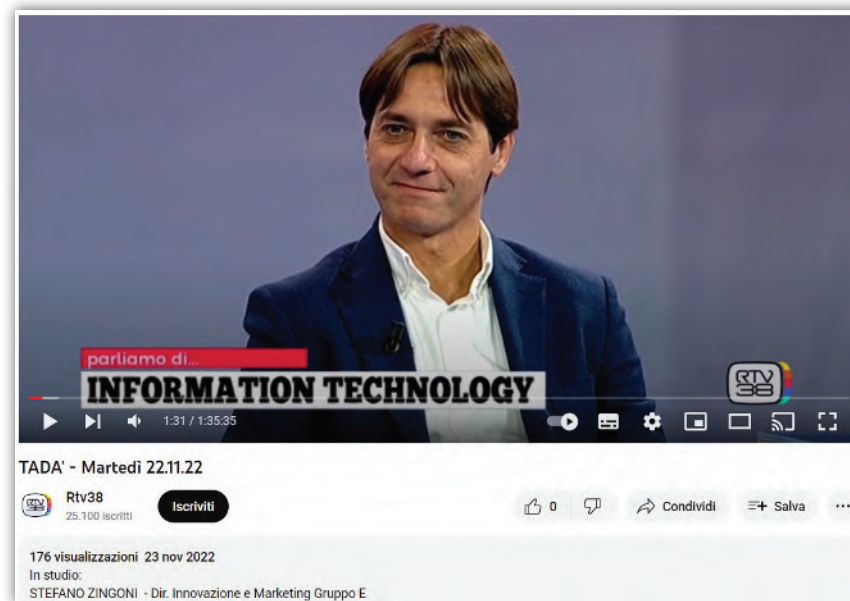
parliamo di...
INFORMATION TECHNOLOGY

RTV 38

1:31 / 1:35:35

TADA' - Martedì 22.11.22

Rtv38
25.100 iscritti

Iscriviti

0

Condividi

Salva

...

176 visualizzazioni 23 nov 2022
In studio:
STEFANO ZINGONI - Dir. Innovazione e Marketing Gruppo E